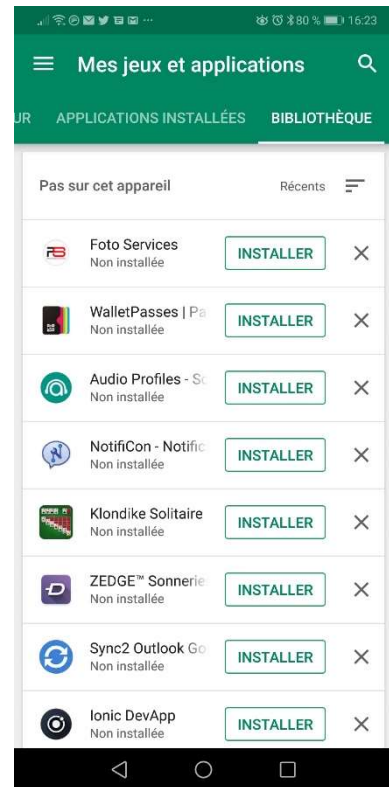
80 % 16:23

Mes jeux et applications

UR APPLICATIONS INSTALLÉES BIBLIOTHÈQUE

Pas sur cet appareil Récents

Foto Services
Non installée
INSTALLER

WalletPasses | Pa
Non installée
INSTALLER

Audio Profiles - Sc
Non installée
INSTALLER

NotifiCon - Notific
Non installée
INSTALLER

Klondike Solitaire
Non installée
INSTALLER

ZEDGE™ Sonnerie
Non installée
INSTALLER

Sync2 Outlook Go
Non installée
INSTALLER

Ionic DevApp
Non installée
INSTALLER